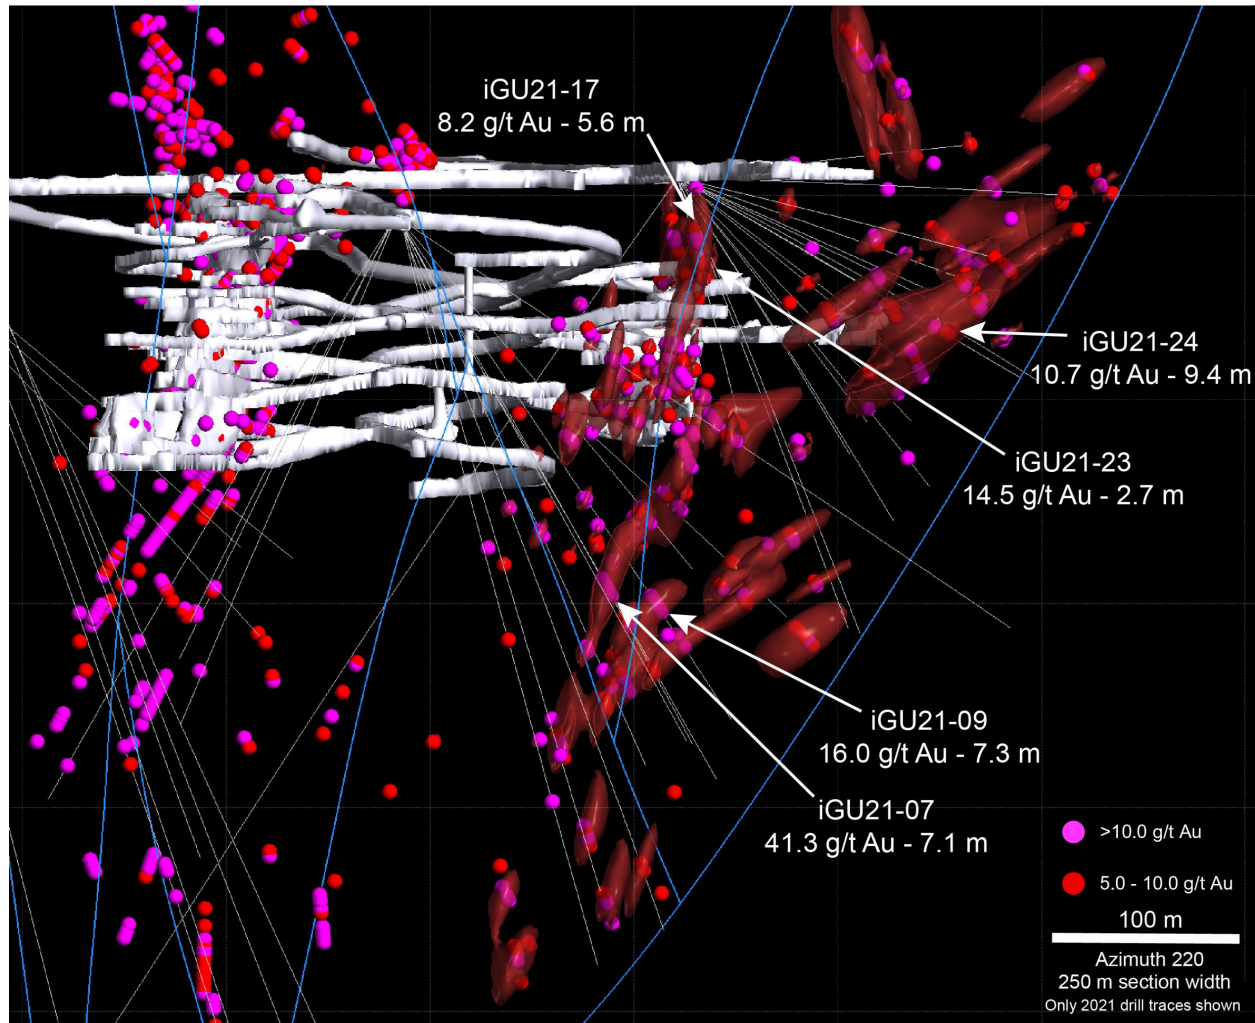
iGU21-17
8.2 g/t Au - 5.6 m

iGU21-24
10.7 g/t Au - 9.4 m

iGU21-23
14.5 g/t Au - 2.7 m

iGU21-09
16.0 g/t Au - 7.3 m

iGU21-07
41.3 g/t Au - 7.1 m

>10.0 g/t Au

5.0 - 10.0 g/t Au

100 m

Azimuth 220
250 m section width
Only 2021 drill traces shown